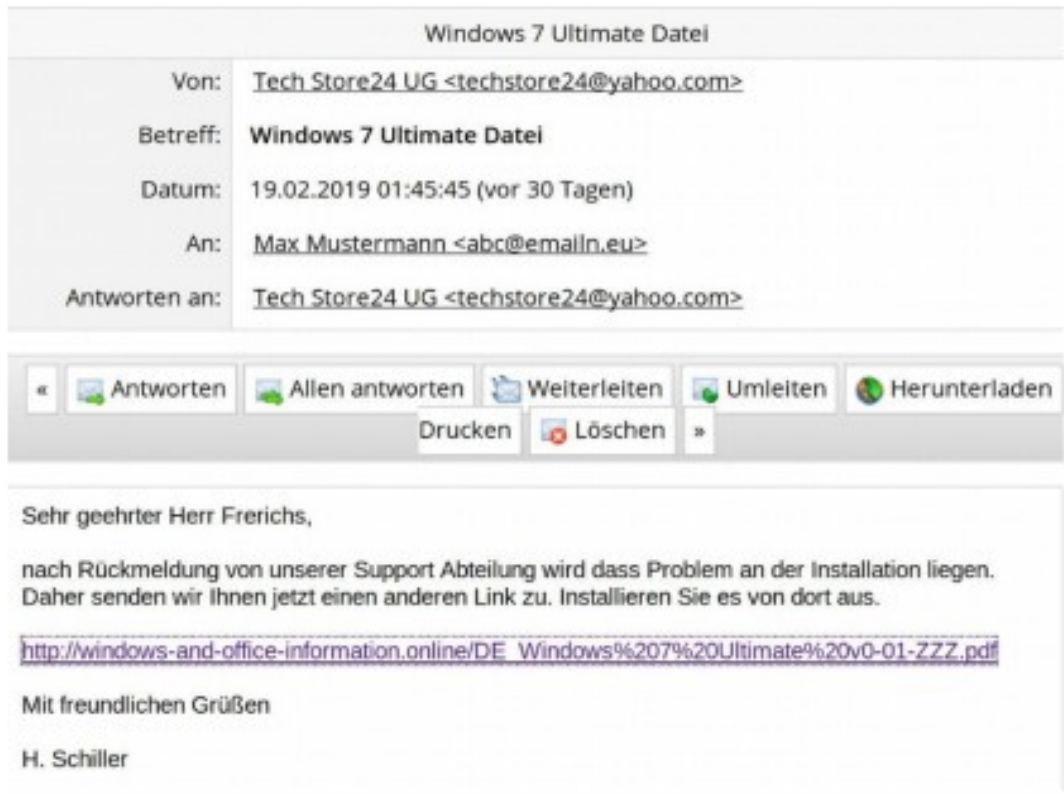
Windows 7 Ultimate Datei

| Von: | Tech Store24 UG <techstore24@yahoo.com> |
|---|---|
| Betreff: | Windows 7 Ultimate Datei |
| Datum: | 19.02.2019 01:45:45 (vor 30 Tagen) |
| An: | Max Mustermann <abc@emailn.eu> |
| Antworten an: | Tech Store24 UG <techstore24@yahoo.com> |

« Antworten Allen antworten Weiterleiten Umleiten Herunterladen Drucken Löschen »

Sehr geehrter Herr Frerichs,

nach Rückmeldung von unserer Support Abteilung wird dass Problem an der Installation liegen. Daher senden wir Ihnen jetzt einen anderen Link zu. Installieren Sie es von dort aus.

http://windows-and-office-information.online/DE_Windows%207%20Ultimate%20v0-01-ZZZ.pdf

Mit freundlichen Grüßen

H. Schiller